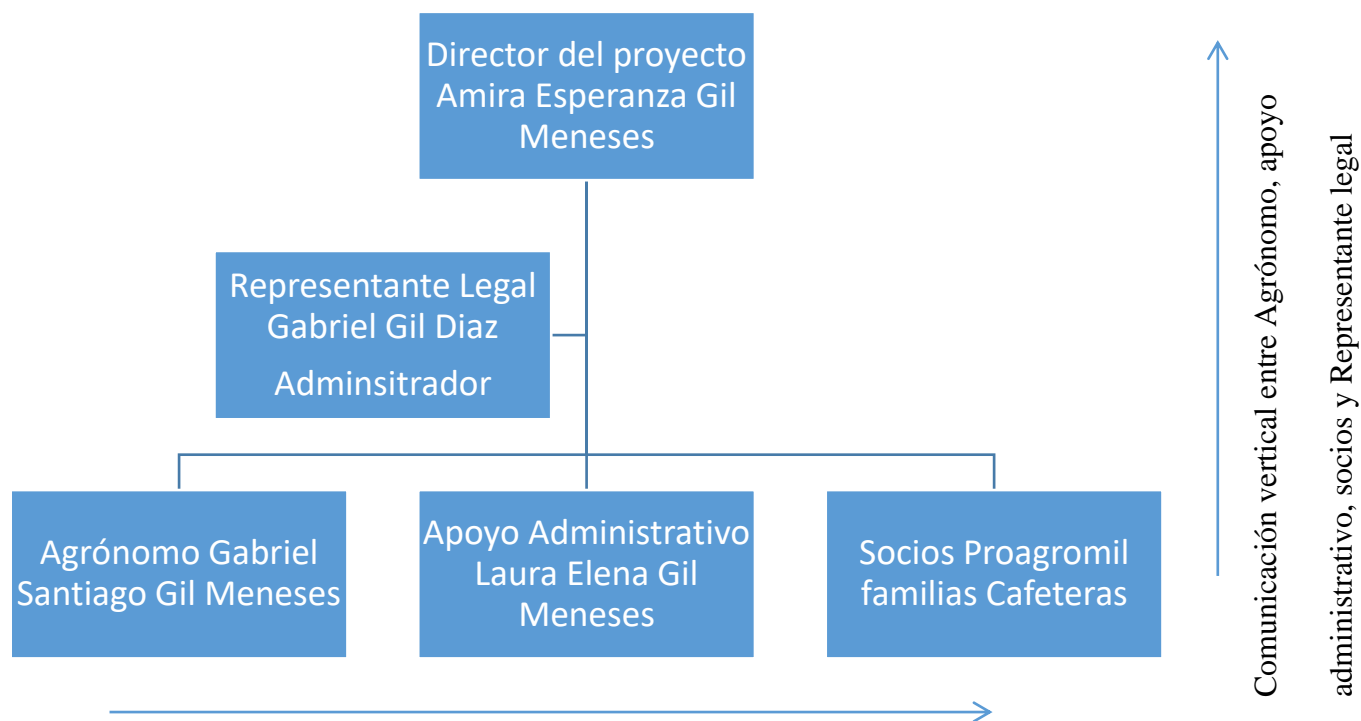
Director del proyecto Amira Esperanza Gil Meneses

Representante Legal Gabriel Gil Diaz

Adminsitrador

Agrónomo Gabriel Santiago Gil Meneses

Apoyo Administrativo Laura Elena Gil Meneses

Socios Proagromil familias Cafeteras

Comunicación vertical entre Agrónomo, apoyo administrativo, socios y Representante legal